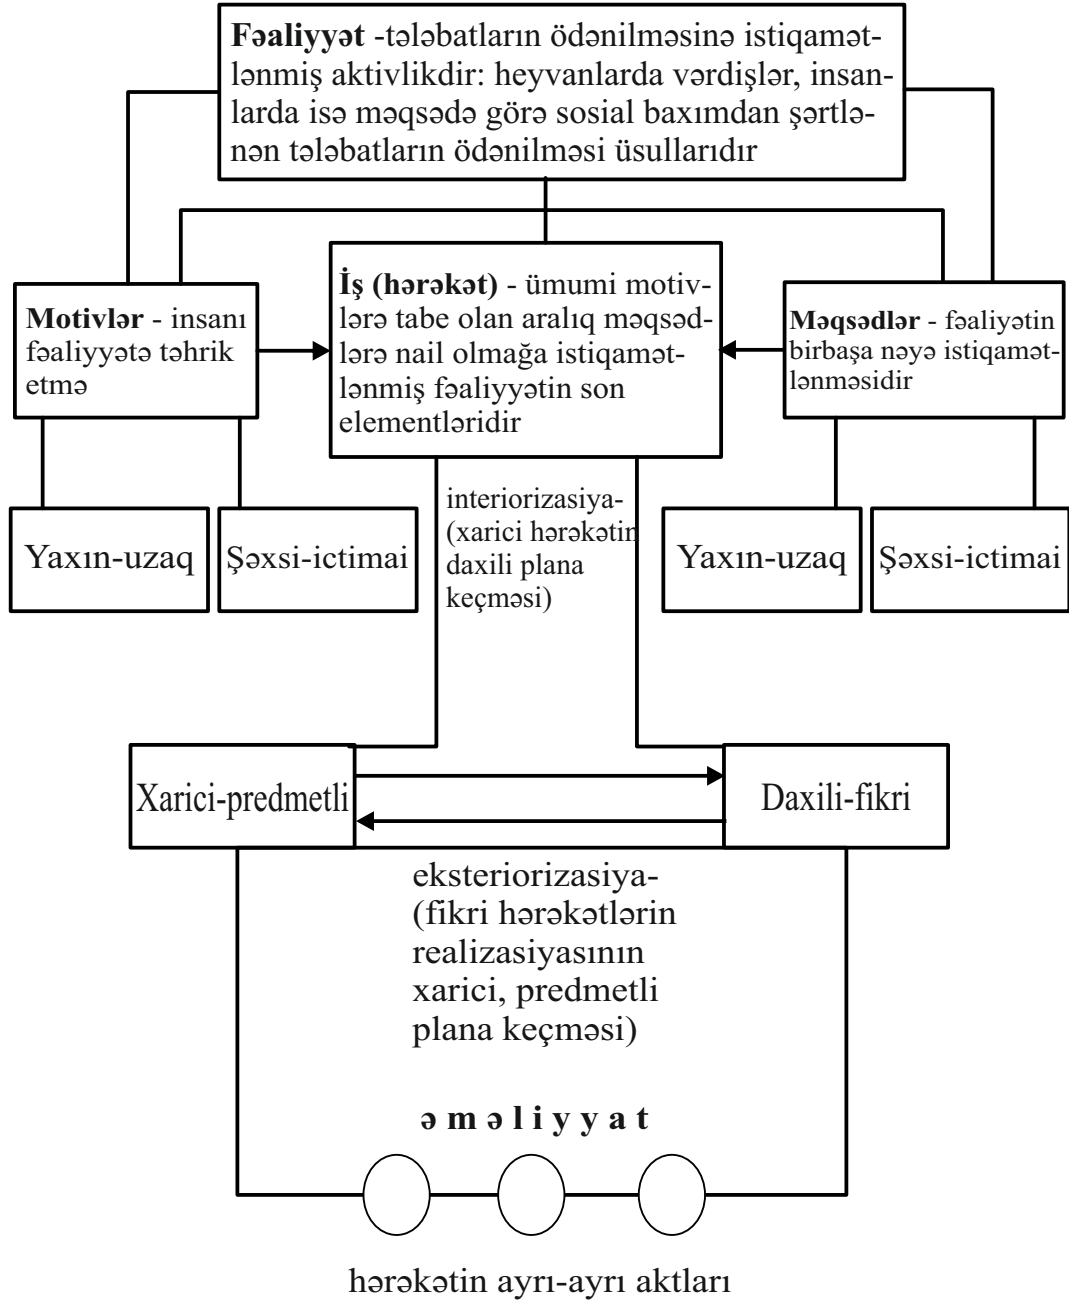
**Fəaliyyət** -tələbatların ödənilməsinə istiqamətlənmiş aktivlikdir: heyvanlarda vərdişlər, insanlarda isə məqsədə görə sosial baxımdan şərtlənən tələbatların ödənilməsi üsullarıdır

**Motivlər** - insanı fəaliyyətə təhrik etmə

**İş (hərəkət)** - ümumi motivlərə tabe olan aralıq məqsədlərə nail olmağa istiqamətlənmiş fəaliyyətin son elementləridir

**Məqsədlər** - fəaliyətin birbaşa nəyə istiqamətlənməsidir

Yaxın-uzaq

Şəxsi-ictimai

interiorizasiya- (xarici hərəkətin daxili plana keçməsi)

Yaxın-uzaq

Şəxsi-ictimai

Xarici-predmetli

Daxili-fikri

eksteriorizasiya- (fikri hərəkətlərin realizasiyasının xarici, predmetli plana keçməsi)

**ə m ə l i y y a t**

hərəkətin ayrı-ayrı aktları